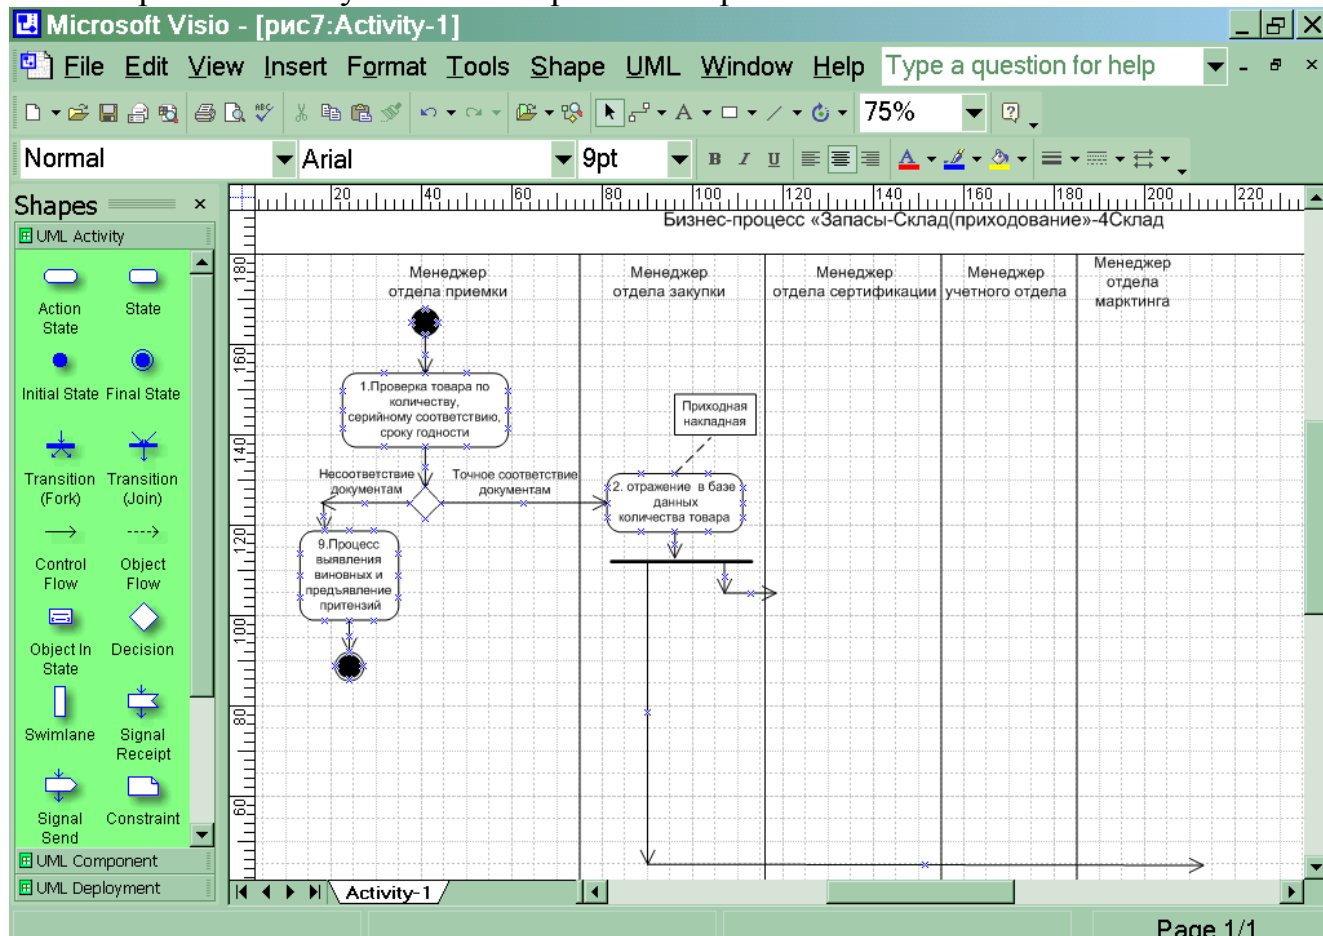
Microsoft Visio - [рис7:Activity-1]

File Edit View Insert Format Tools Shape UML Window Help Type a question for help

75%

Normal Arial 9pt

Shapes
UML Activity
Action State
State
Initial State
Final State
Transition (Fork)
Transition (Join)
Control Flow
Object Flow
Object In State
Decision
Swimlane
Signal Receipt
Signal Send
Constraint
UML Component
UML Deployment

20 40 60 80 100 120 140 160 180 200 220

180 160 140 120 100 80 60

Бизнес-процесс «Запасы-Склад(приходование»-4Склад

Менеджер отдела приемки
Менеджер отдела закупки
Менеджер отдела сертификации
Менеджер учетного отдела
Менеджер отдела марктинга

1.Проверка товара по количеству, серийному соответствию, сроку годности

Приходная накладная

Несоответствие документам
Точное соответствие документам

2. отражение в базе данных количества товара

9.Процесс выявления виновных и предъявление притензий

Activity-1

Page 1/1